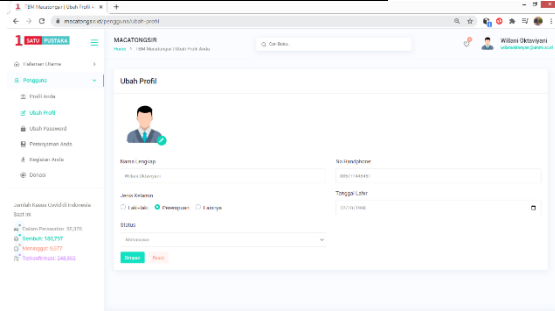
TBM Macatongsir | Ubah Profil ×  +

macatongsir.id/pengguna/ubah-profil

1 SATU PUSTAKA

Halaman Utama
Pengguna
Profil Anda
Ubah Profil
Ubah Password
Peminjaman Anda
Kegiatan Anda
Donasi

Jumlah Kasus Covid di Indonesia Saat Ini

Dalam Perawatan: 62,375
Sembuh: 180,797
Meninggal: 9,677
Terkonfirmasi: 248,852

MACATONGSIR
Home > TBM Macatongsir | Ubah Profil Anda

Cari Buku...

Wiliani Oktaviyani
wiliani@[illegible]

Ubah Profil

Nama Lengkap
Wiliani Oktaviyani

No Handphone
0896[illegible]

Jenis Kelamin
Laki-laki   Perempuan   Lainnya

Tanggal Lahir
07/10/1998

Status
Mahasiswa

Simpan   Batal